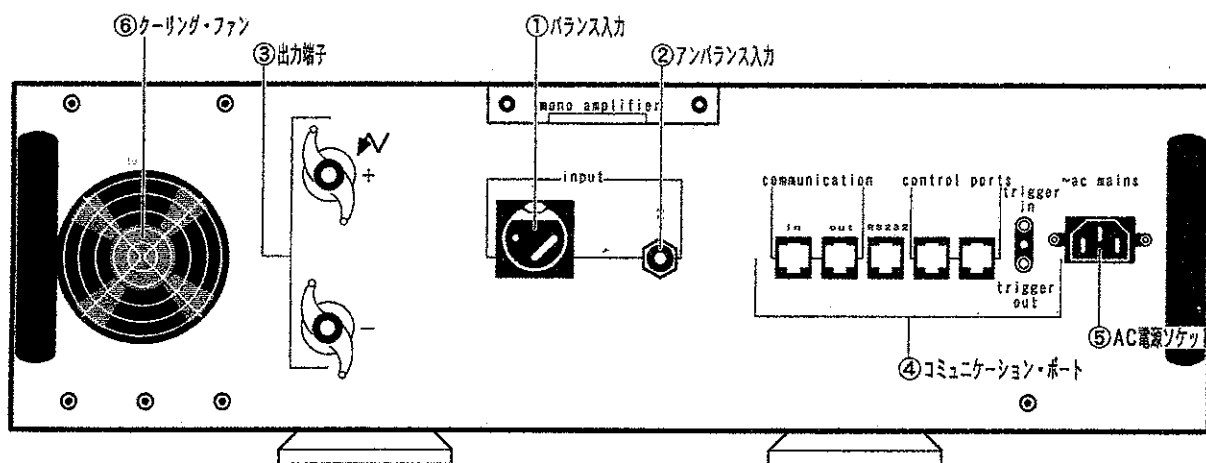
⑥クーリング・ファン
③出力端子
①バランス入力
②アンバランス入力
mono amplifier
input
+
−
communication
in
out
RS232
control ports
trigger in
trigger out
~ac mains
⑤AC電源ソケット
④コミュニケーション・ポート